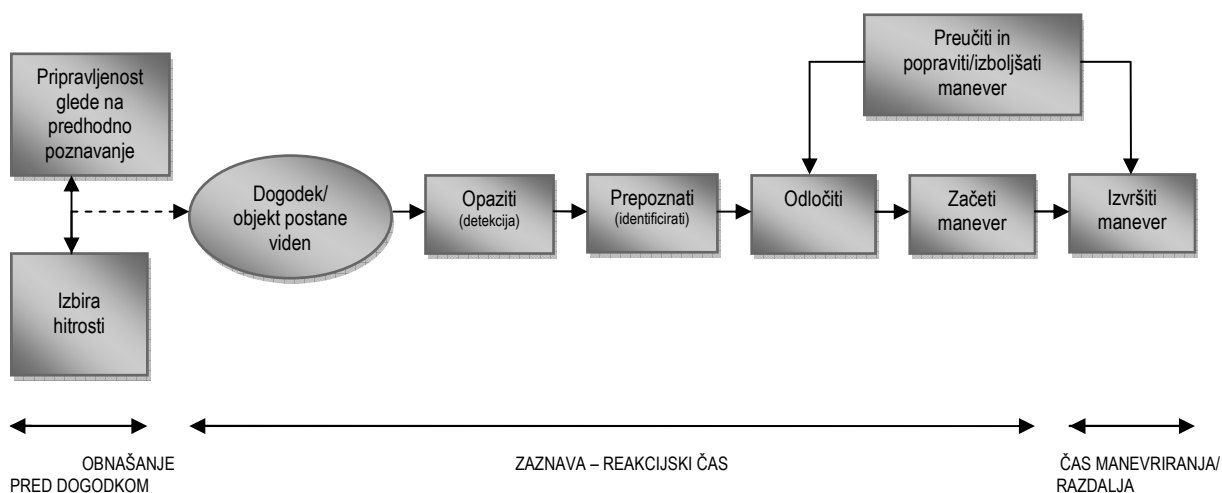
Preučiti in popraviti/izboljšati manever

Pripravljenost glede na predhodno poznavanje

Izbira hitrosti

Dogodek/ objekt postane viden

Opaziti (detekcija)

Prepoznati (identificirati)

Odločiti

Začeti manever

Izvršiti manever

OBNAŠANJE PRED DOGODKOM

ZAZNAVA – REAKCIJSKI ČAS

ČAS MANEVRIRANJA/ RAZDALJA